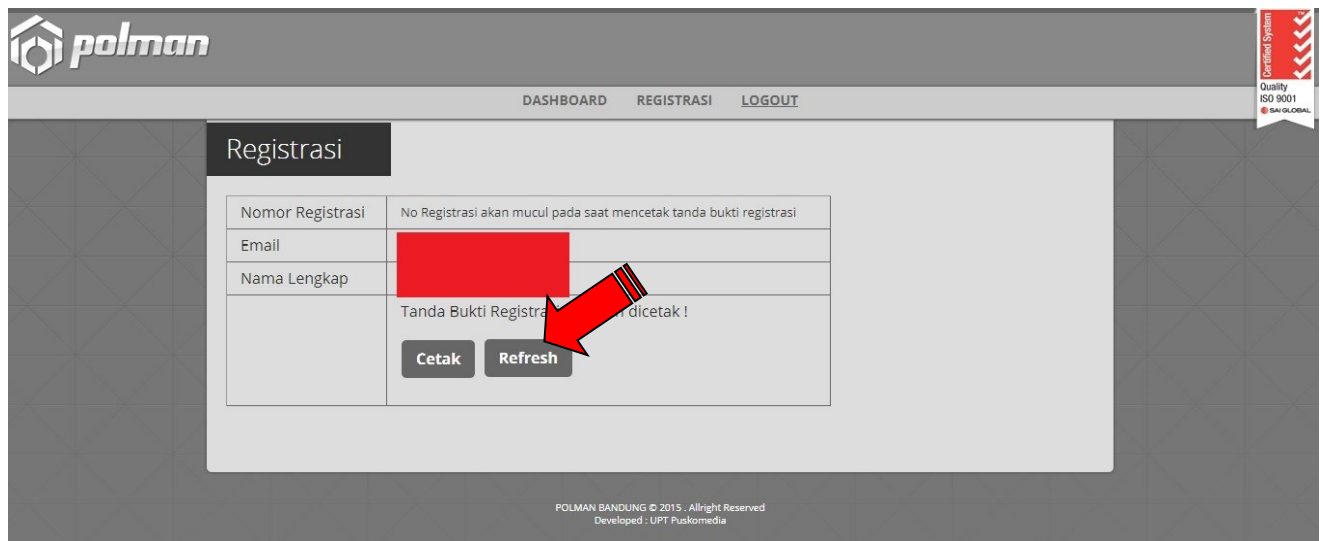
polman

Certified System
Quality
ISO 9001
SAI GLOBAL

DASHBOARD REGISTRASI LOGOUT

Registrasi

| Nomor Registrasi | No Registrasi akan mucul pada saat mencetak tanda bukti registrasi |
|---|---|
| Email | |
| Nama Lengkap | |
| | Tanda Bukti Registra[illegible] dicetak ! Cetak Refresh |

POLMAN BANDUNG © 2015 . Allright Reserved
Developed : UPT Puskomedia